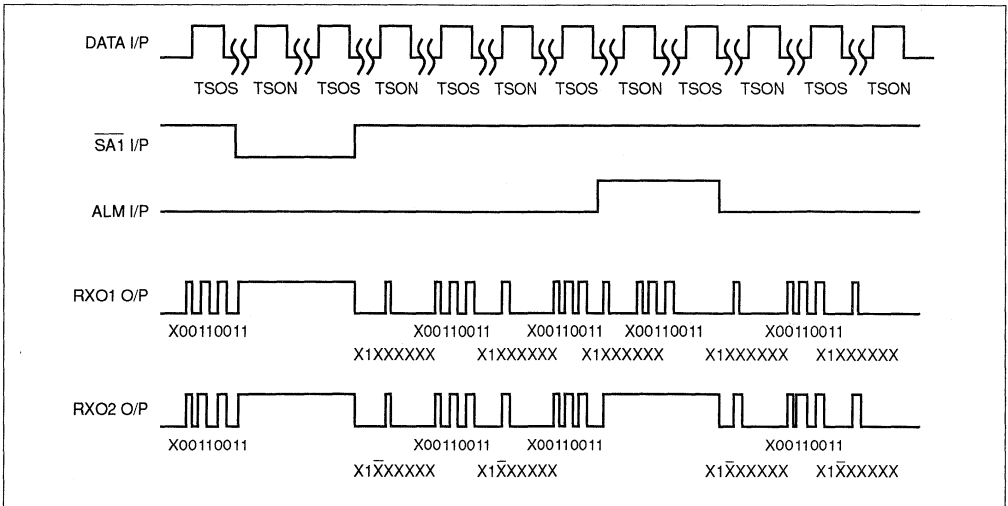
DATA I/P

TSOS TSON TSOS TSON TSOS TSON TSOS TSON TSOS TSON TSOS TSON

$\overline{SA1}$ I/P

ALM I/P

RXO1 O/P

X00110011

X00110011 X00110011 X00110011 X00110011

X1XXXXXX X1XXXXXX X1XXXXXX X1XXXXXX X1XXXXXX

RXO2 O/P

X00110011

X00110011 X00110011 X00110011

X1$\bar{X}$XXXXX X1$\bar{X}$XXXXX X1$\bar{X}$XXXXX X1$\bar{X}$XXXXX